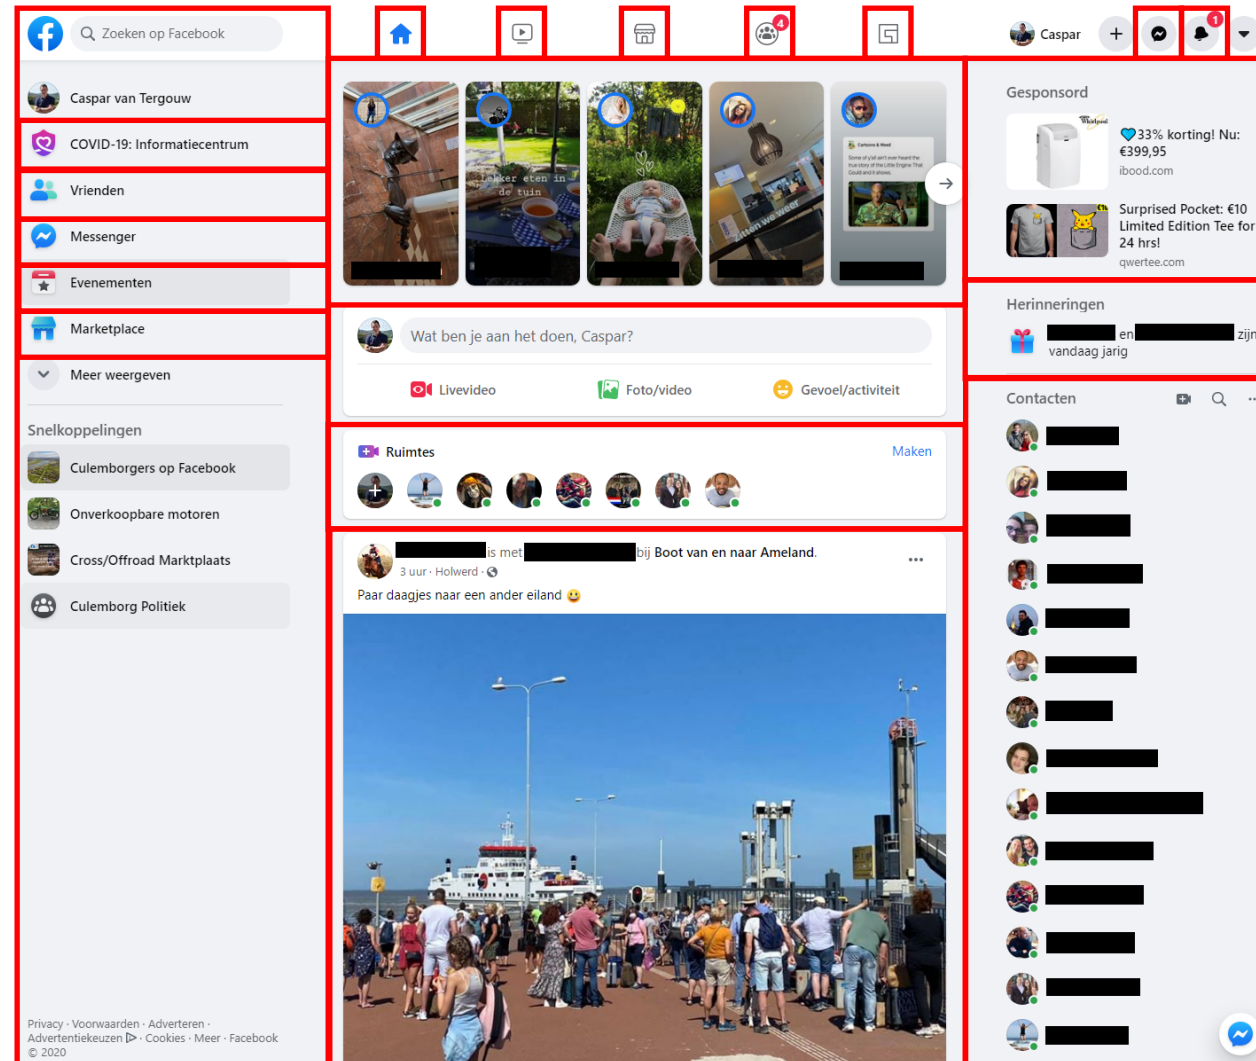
Zoeken op Facebook

4

Caspar

1

Caspar van Tergouw

COVID-19: Informatiecentrum

Vrienden

Messenger

Evenementen

Marketplace

Meer weergeven

Snelkoppelingen

Culemborgers op Facebook

Onverkoopbare motoren

Cross/Offroad Marktplaats

Culemborg Politiek

Privacy · Voorwaarden · Adverteren · Advertentiekeuzen · Cookies · Meer · Facebook © 2020

Lekker eten in de tuin

Wat ben je aan het doen, Caspar?

Livevideo

Foto/video

Gevoel/activiteit

Ruimtes

Maken

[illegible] is met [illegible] bij Boot van en naar Ameland.

3 uur · Holwerd ·

Paar daagjes naar een ander eiland 😀

Gesponsord

💙33% korting! Nu: €399,95

ibood.com

Surprised Pocket: €10 Limited Edition Tee for 24 hrs!

qwertee.com

Herinneringen

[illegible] en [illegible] zijn vandaag jarig

Contacten